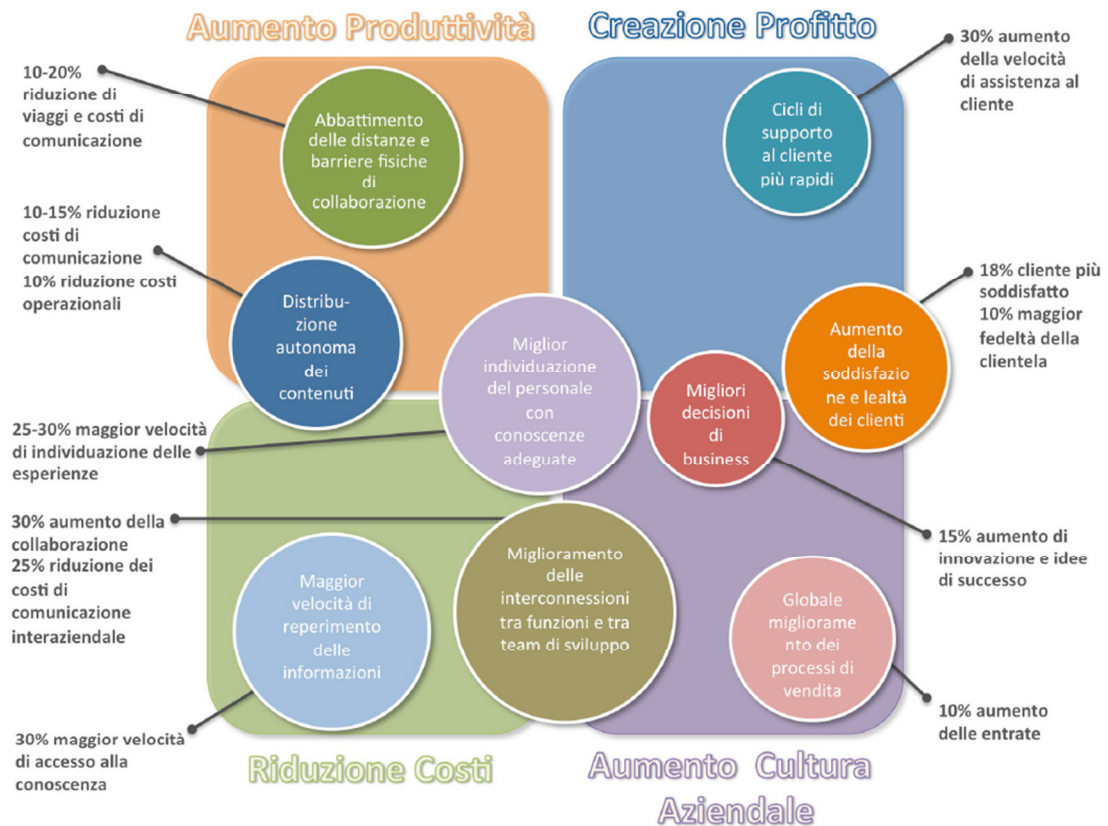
Aumento Produttività

Creazione Profitto

10-20% riduzione di viaggi e costi di comunicazione

Abbattimento delle distanze e barriere fisiche di collaborazione

Cicli di supporto al cliente più rapidi

30% aumento della velocità di assistenza al cliente

10-15% riduzione costi di comunicazione 10% riduzione costi operazionali

Distribuzione autonoma dei contenuti

Miglior individuazione del personale con conoscenze adeguate

Migliori decisioni di business

Aumento della soddisfazione e lealtà dei clienti

18% cliente più soddisfatto 10% maggior fedeltà della clientela

25-30% maggior velocità di individuazione delle esperienze

30% aumento della collaborazione 25% riduzione dei costi di comunicazione interaziendale

Maggior velocità di reperimento delle informazioni

Miglioramento delle interconnessioni tra funzioni e tra team di sviluppo

15% aumento di innovazione e idee di successo

Globale miglioramento dei processi di vendita

10% aumento delle entrate

30% maggior velocità di accesso alla conoscenza

Riduzione Costi

Aumento Cultura Aziendale